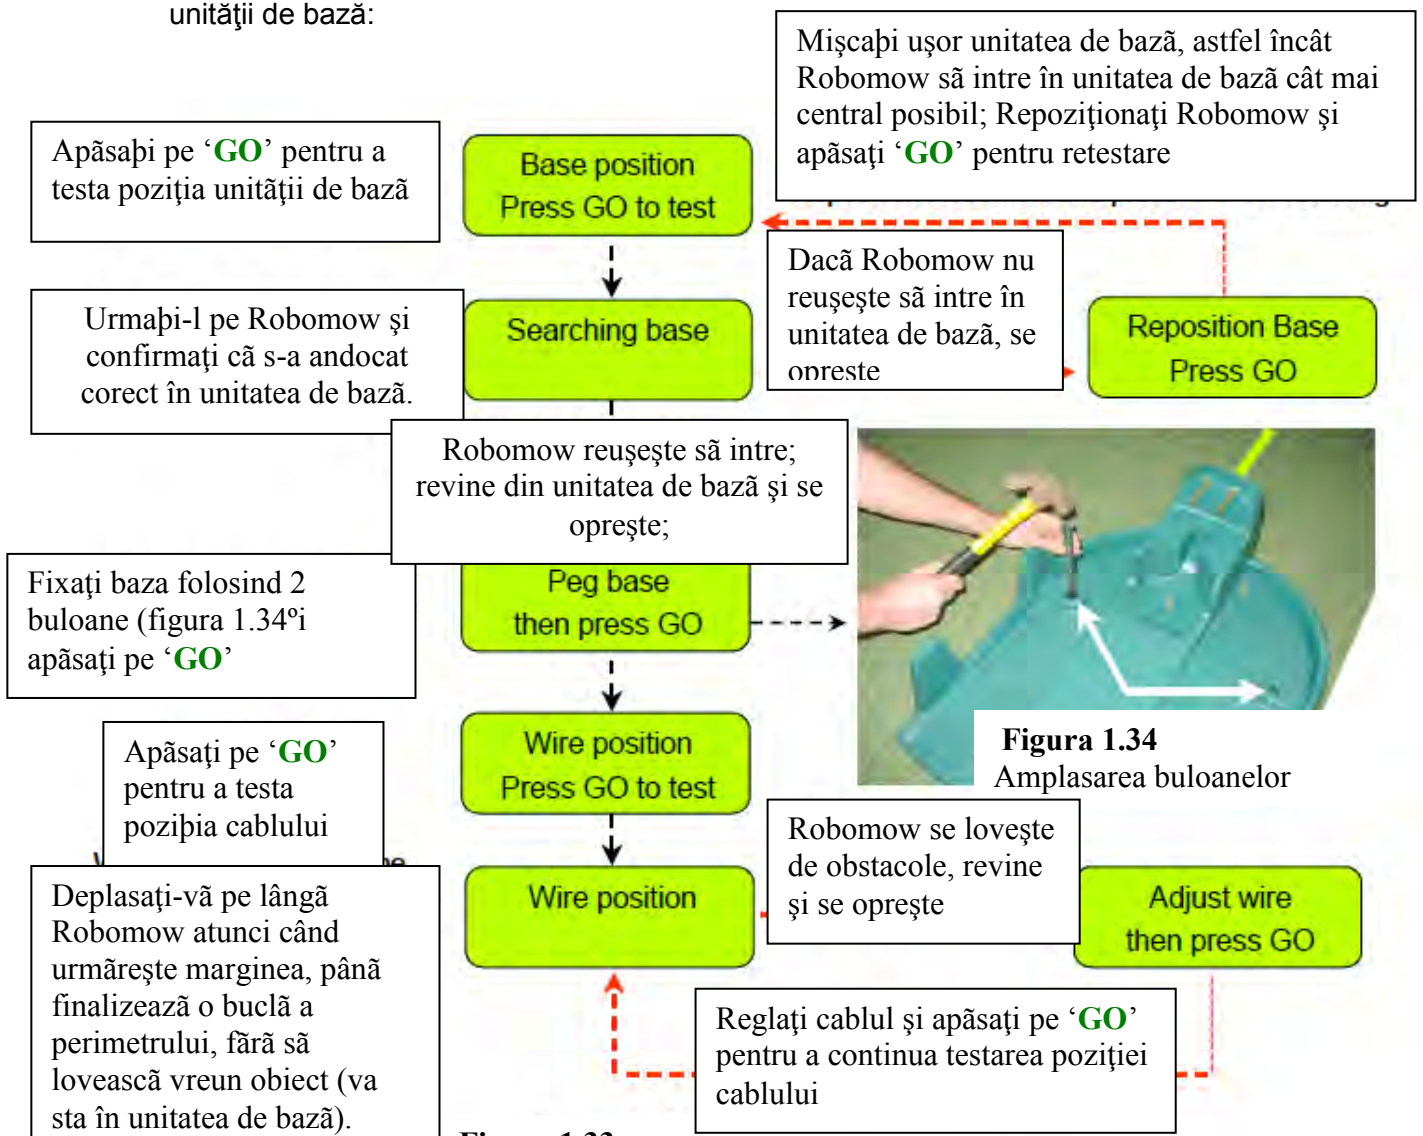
unităţii de bază:

Mişcaþi uşor unitatea de bază, astfel încât Robomow să intre în unitatea de bază cât mai central posibil; Repoziţionaţi Robomow şi apăsaţi '**GO**' pentru retestare

Apăsaþi pe '**GO**' pentru a testa poziţia unităţii de bază

Base position
Press GO to test

Searching base

Dacă Robomow nu reuşeşte să intre în unitatea de bază, se opreste

Reposition Base
Press GO

Urmaþi-l pe Robomow şi confirmaţi că s-a andocat corect în unitatea de bază.

Robomow reuşeşte să intre; revine din unitatea de bază şi se opreşte;

Fixaţi baza folosind 2 buloane (figura 1.34ºi apăsaţi pe '**GO**'

Peg base
then press GO

Wire position
Press GO to test

**Figura 1.34**
Amplasarea buloanelor

Apăsaţi pe '**GO**' pentru a testa poziþia cablului

Robomow se loveşte de obstacole, revine şi se opreşte

Wire position

Adjust wire
then press GO

Deplasaţi-vă pe lângă Robomow atunci când urmăreşte marginea, până finalizează o buclă a perimetrului, fără să lovească vreun obiect (va sta în unitatea de bază).

Reglaţi cablul şi apăsaţi pe '**GO**' pentru a continua testarea poziţiei cablului

Figura 1.33